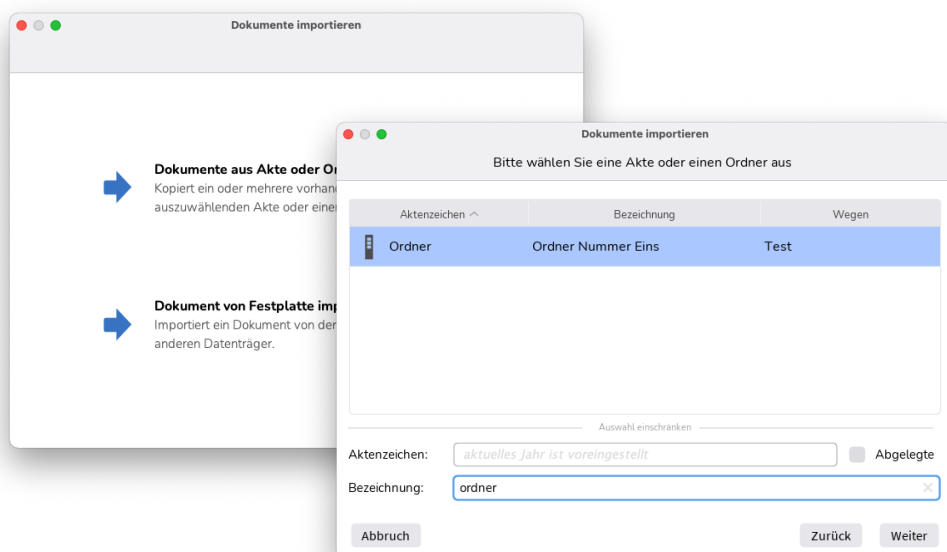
Dokumente importieren

Dokumente aus Akte oder Or
Kopiert ein oder mehrere vorhand
auszuwählenden Akte oder einer

Dokument von Festplatte imp
Importiert ein Dokument von der
anderen Datenträger.

Dokumente importieren

Bitte wählen Sie eine Akte oder einen Ordner aus

| Aktenzeichen ^ | Bezeichnung | Wegen |
|---|---|---|
| Ordner | Ordner Nummer Eins | Test |

Auswahl einschränken

Aktenzeichen: aktuelles Jahr ist voreingestellt Abgelegte

Bezeichnung: ordner

Abbruch Zurück Weiter